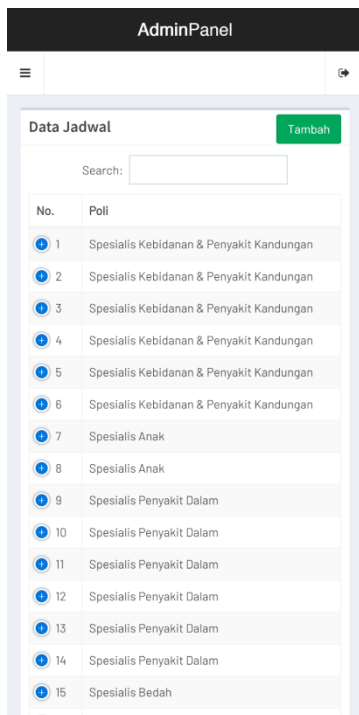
AdminPanel

≡

Data Jadwal

Tambah

Search:

| No. | Poli |
|---|---|
| 1 | Spesialis Kebidanan & Penyakit Kandungan |
| 2 | Spesialis Kebidanan & Penyakit Kandungan |
| 3 | Spesialis Kebidanan & Penyakit Kandungan |
| 4 | Spesialis Kebidanan & Penyakit Kandungan |
| 5 | Spesialis Kebidanan & Penyakit Kandungan |
| 6 | Spesialis Kebidanan & Penyakit Kandungan |
| 7 | Spesialis Anak |
| 8 | Spesialis Anak |
| 9 | Spesialis Penyakit Dalam |
| 10 | Spesialis Penyakit Dalam |
| 11 | Spesialis Penyakit Dalam |
| 12 | Spesialis Penyakit Dalam |
| 13 | Spesialis Penyakit Dalam |
| 14 | Spesialis Penyakit Dalam |
| 15 | Spesialis Bedah |